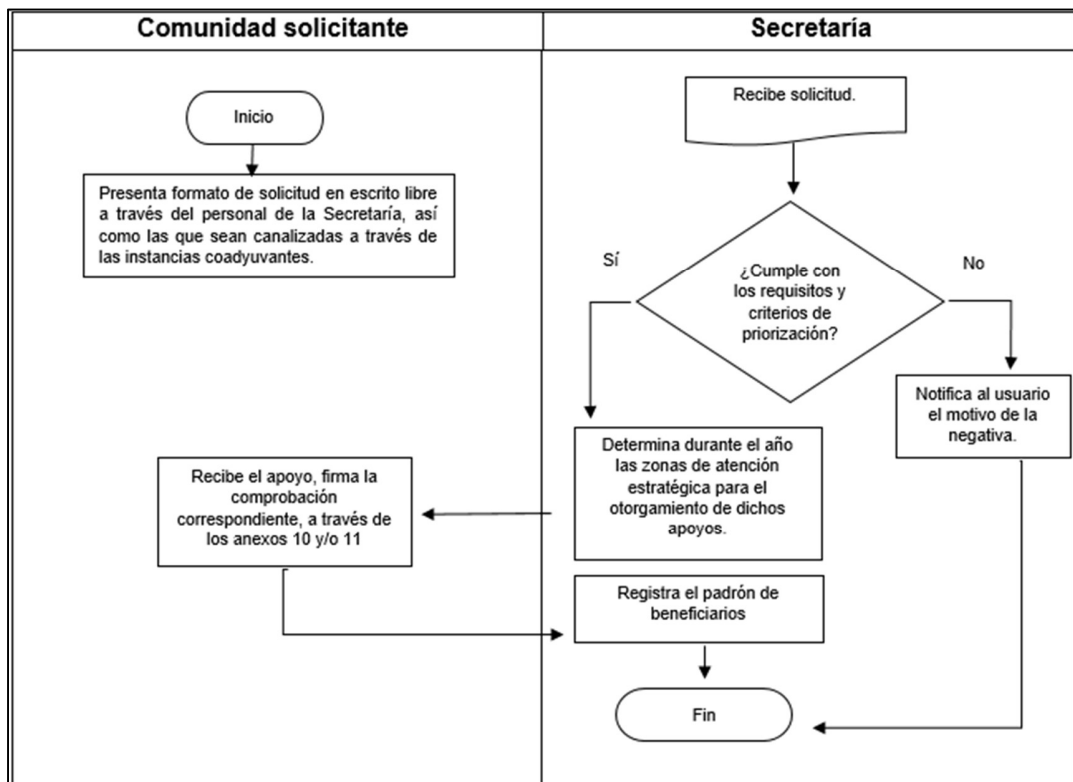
Comunidad solicitante

Secretaría

Inicio

Presenta formato de solicitud en escrito libre a través del personal de la Secretaría, así como las que sean canalizadas a través de las instancias coadyuvantes.

Recibe solicitud.

Sí

¿Cumple con los requisitos y criterios de priorización?

No

Notifica al usuario el motivo de la negativa.

Determina durante el año las zonas de atención estratégica para el otorgamiento de dichos apoyos.

Recibe el apoyo, firma la comprobación correspondiente, a través de los anexos 10 y/o 11

Registra el padrón de beneficiarios

Fin